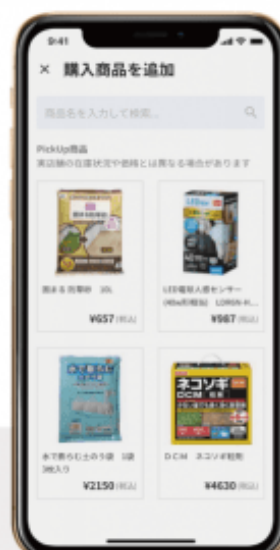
9:41

× 購入商品を追加

商品名を入力して検索...

PickUp商品
実店舗の在庫状況や価格とは異なる場合があります

固まる 防草砂 10L
¥657(税込)

LED電球人感センサー (40w形相当) LDR6N-H...
¥987(税込)

水で固まる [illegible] 3袋入り
¥2150(税込)

DCM ネコソギ粒剤
¥4630(税込)

ネコソギ
DCM